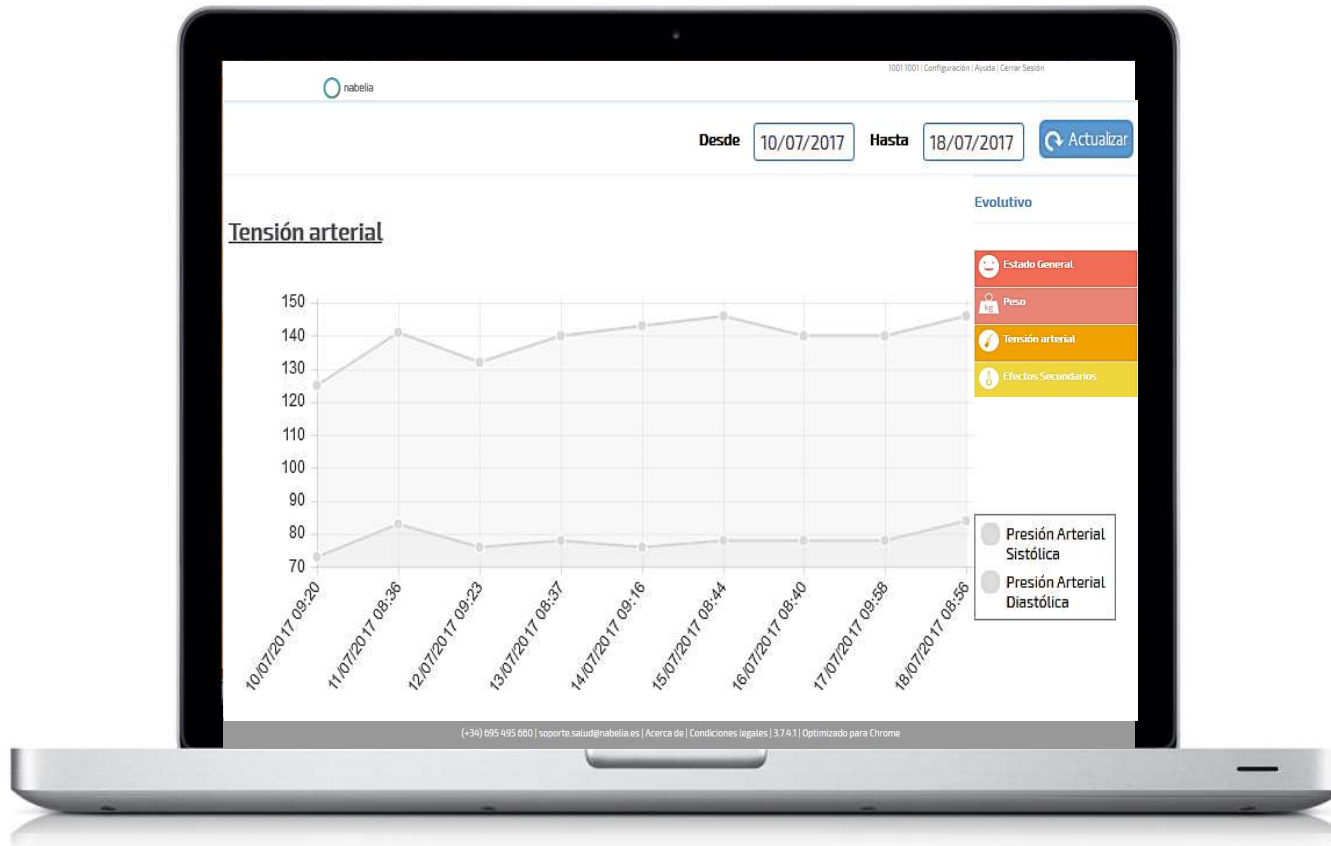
1001 1001 | Configuración | Ayuda | Cerrar Sesión

nabelia

Desde 10/07/2017 Hasta 18/07/2017 Actualizar

Evolutivo

Tensión arterial

Estado General
kg Peso
Tensión arterial
Efectos Secundarios

150
140
130
120
110
100
90
80
70

10/07/2017 09:20
11/07/2017 08:36
12/07/2017 09:23
13/07/2017 08:37
14/07/2017 09:16
15/07/2017 08:44
16/07/2017 08:40
17/07/2017 09:58
18/07/2017 08:56

Presión Arterial Sistólica
Presión Arterial Diastólica

(+34) 695 495 660 | soporte.salud@nabelia.es | Acerca de | Condiciones legales | 3.7.4.1 | Optimizado para Chrome